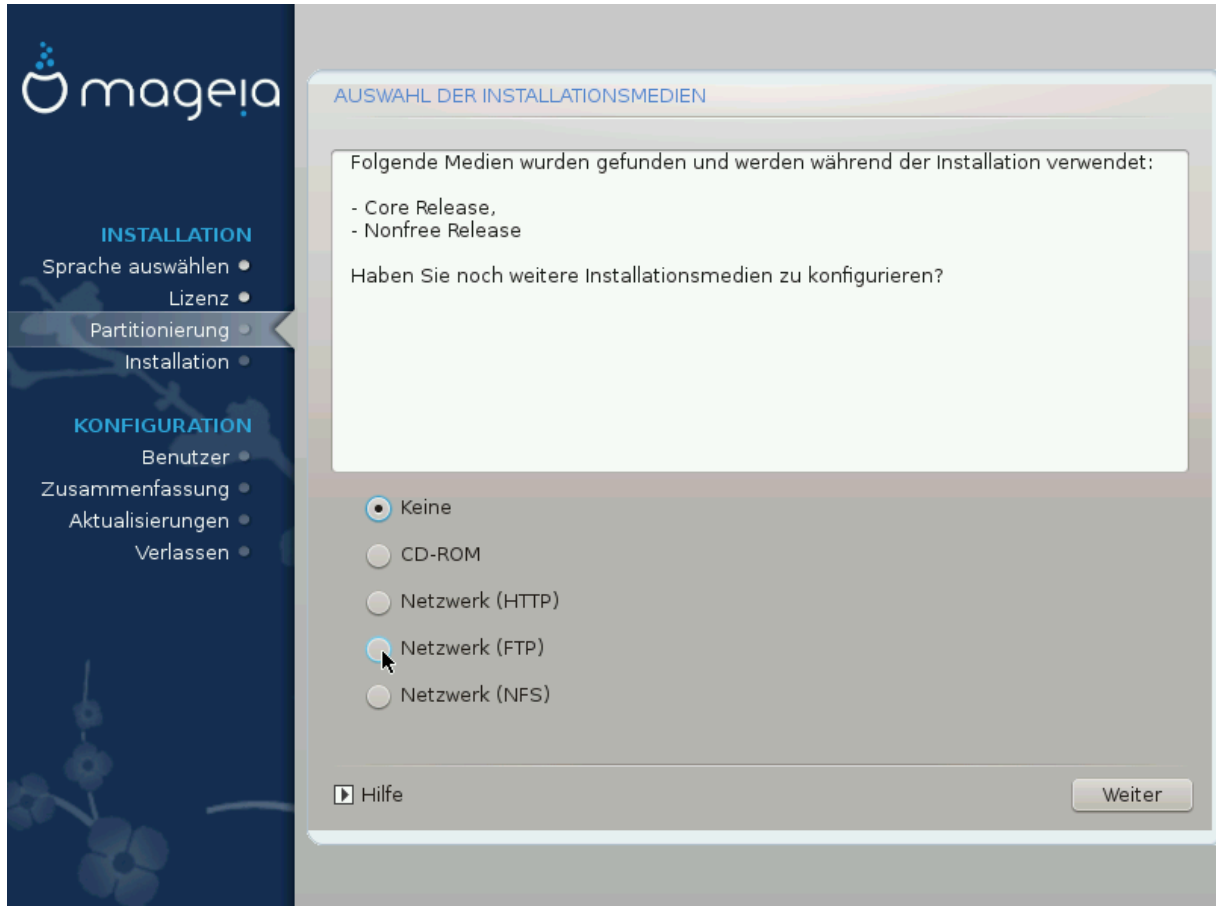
mageia

INSTALLATION
Sprache auswählen
Lizenz
Partitionierung
Installation

KONFIGURATION
Benutzer
Zusammenfassung
Aktualisierungen
Verlassen

AUSWAHL DER INSTALLATIONSMEDIEN

Folgende Medien wurden gefunden und werden während der Installation verwendet:

- Core Release,
- Nonfree Release

Haben Sie noch weitere Installationsmedien zu konfigurieren?

Keine
CD-ROM
Netzwerk (HTTP)
Netzwerk (FTP)
Netzwerk (NFS)

Hilfe
Weiter